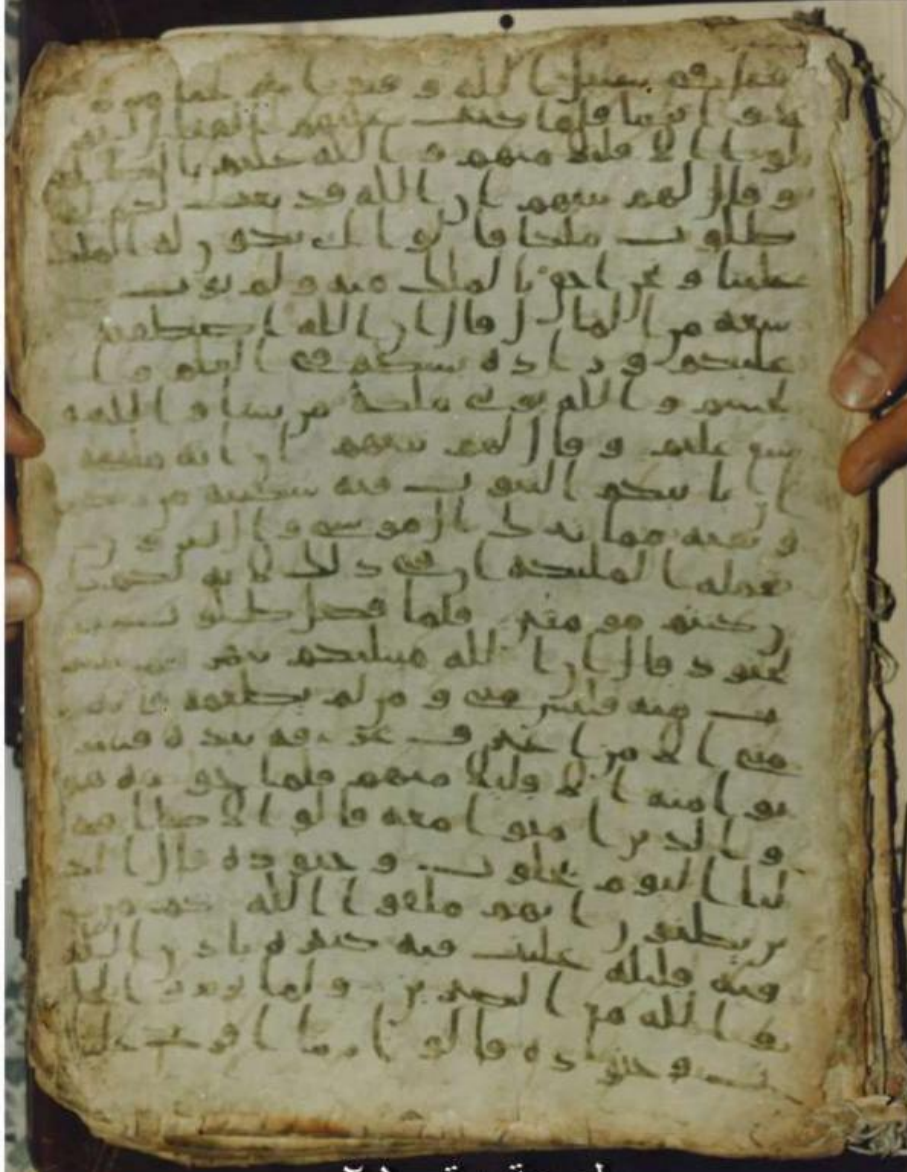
قتلوا في سبيل الله وعدوا من لعلوا ونه
الى ادنى ما قولوا حسب عليهم القتال الى
قليلا الا قليلا منهم و الله عليم بالظالمين
و قال لهم نبيهم ان الله قد بعث لكم
طالوت ملكا قالوا انى يكون له الملك
علينا و نحن احق بالملك منه و لم يوت
سعة من المال قال ان الله اصطفيه
عليكم و زاده بسطة في العلم و ا
لجسم و الله يوتى ملكه من يشا و الله
وسع عليم و قال لهم نبيهم ان ايه ملكه
ان يأتيكم التابوت فيه سكينة من ربكم
و بقيه مما ترك ال موسى و ال هرون
تحمله الملئكه ان في ذلك لايه لكم ان
كنتم مومنين فلما فصل طالوت
بالجنود قال ان الله مبتليكم بنهر
فمن شرب منه فليس منى و من لم يطعمه فانه
منى الا من اغترف غرفه بيده فشربوا
منه الا قليلا منهم فلما جاوزه هو
و الذين امنوا معه قالوا لا طاقه
لنا اليوم بجالوت و جنوده قال الذين
يظنون انهم ملقوا الله كم من
فئة قليلة غلبت فئة كثيرة باذن الله
و الله مع الصبرين و لما برزوا لجالو
ت و جنوده قالوا ربنا افرغ علينا